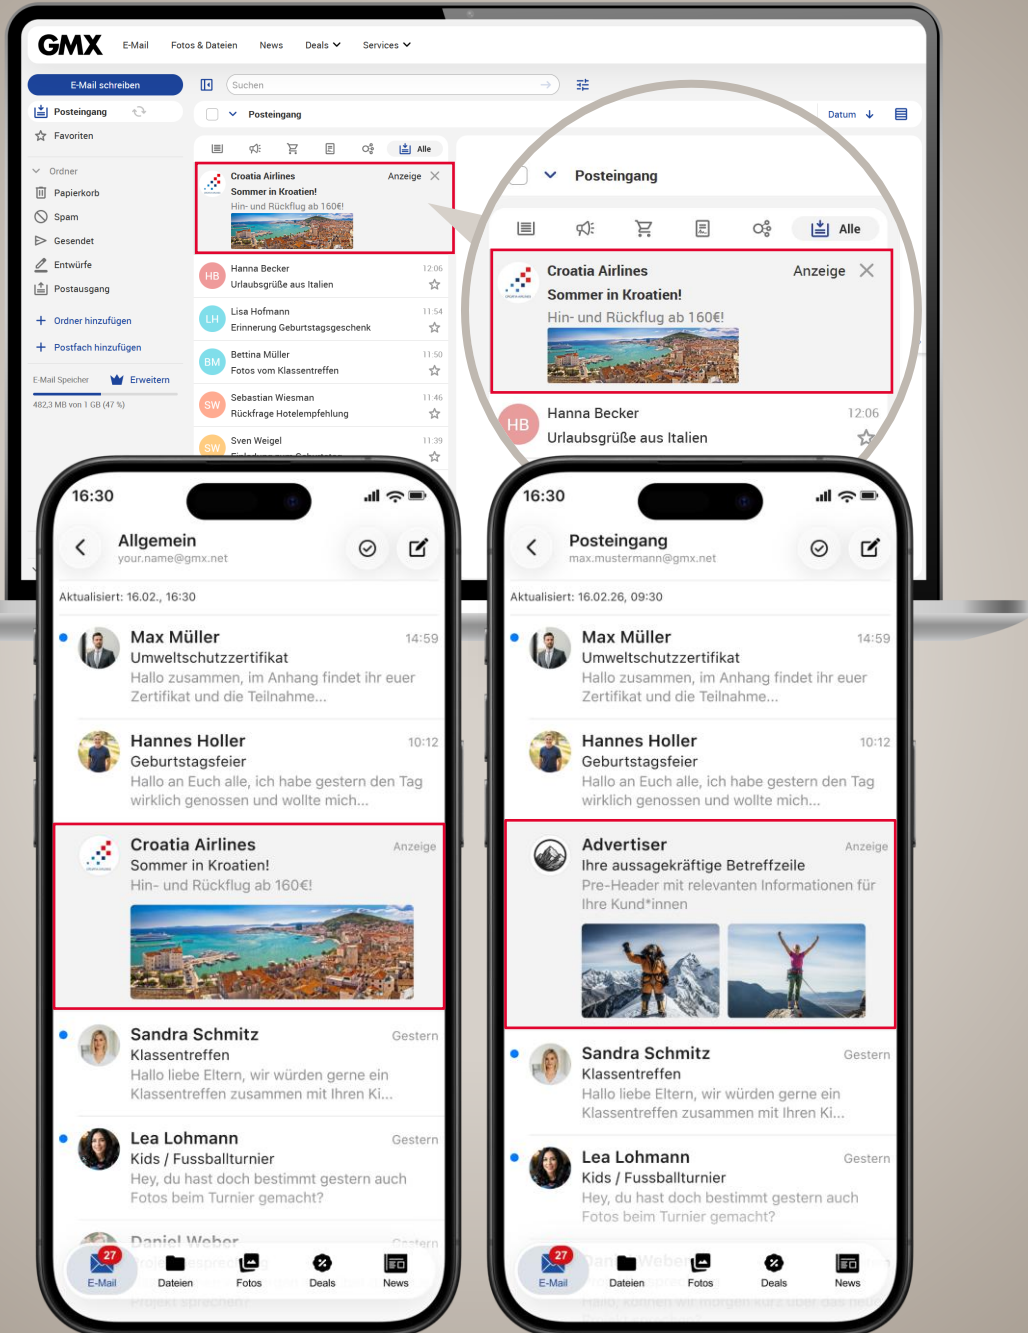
GMX E-Mail Fotos & Dateien News Deals Services

E-Mail schreiben

Suchen

Posteingang

Favoriten

Ordner

Papierkorb

Spam

Gesendet

Entwürfe

Postausgang

Ordner hinzufügen

Postfach hinzufügen

E-Mail Speicher Erweitern

482,3 MB von 1 GB (47 %)

Posteingang Datum

Alle

Croatia Airlines Anzeige
Sommer in Kroatien!
Hin- und Rückflug ab 160€!

HB Hanna Becker 12:06
Urlaubsgrüße aus Italien

LH Lisa Hofmann 11:54
Erinnerung Geburtstagsgeschenk

BM Bettina Müller 11:50
Fotos vom Klassentreffen

SW Sebastian Wiesman 11:46
Rückfrage Hotelempfehlung

SW Sven Weigel 11:39

Posteingang

Alle

Croatia Airlines Anzeige
Sommer in Kroatien!
Hin- und Rückflug ab 160€!

HB Hanna Becker 12:06
Urlaubsgrüße aus Italien

16:30

Allgemein
your.name@gmx.net

Aktualisiert: 16.02., 16:30

Max Müller 14:59
Umweltschutzzertifikat
Hallo zusammen, im Anhang findet ihr euer Zertifikat und die Teilnahme...

Hannes Holler 10:12
Geburtstagsfeier
Hallo an Euch alle, ich habe gestern den Tag wirklich genossen und wollte mich...

Croatia Airlines Anzeige
Sommer in Kroatien!
Hin- und Rückflug ab 160€!

Sandra Schmitz Gestern
Klassentreffen
Hallo liebe Eltern, wir würden gerne ein Klassentreffen zusammen mit Ihren Ki...

Lea Lohmann Gestern
Kids / Fussballturnier
Hey, du hast doch bestimmt gestern auch Fotos beim Turnier gemacht?

Daniel Weber Gestern

27 E-Mail Dateien Fotos Deals News

16:30

Posteingang
max.mustermann@gmx.net

Aktualisiert: 16.02.26, 09:30

Max Müller 14:59
Umweltschutzzertifikat
Hallo zusammen, im Anhang findet ihr euer Zertifikat und die Teilnahme...

Hannes Holler 10:12
Geburtstagsfeier
Hallo an Euch alle, ich habe gestern den Tag wirklich genossen und wollte mich...

Advertiser Anzeige
Ihre aussagekräftige Betreffzeile
Pre-Header mit relevanten Informationen für Ihre Kund*innen

Sandra Schmitz Gestern
Klassentreffen
Hallo liebe Eltern, wir würden gerne ein Klassentreffen zusammen mit Ihren Ki...

Lea Lohmann Gestern
Kids / Fussballturnier
Hey, du hast doch bestimmt gestern auch Fotos beim Turnier gemacht?

Daniel Weber

27 E-Mail Dateien Fotos Deals News